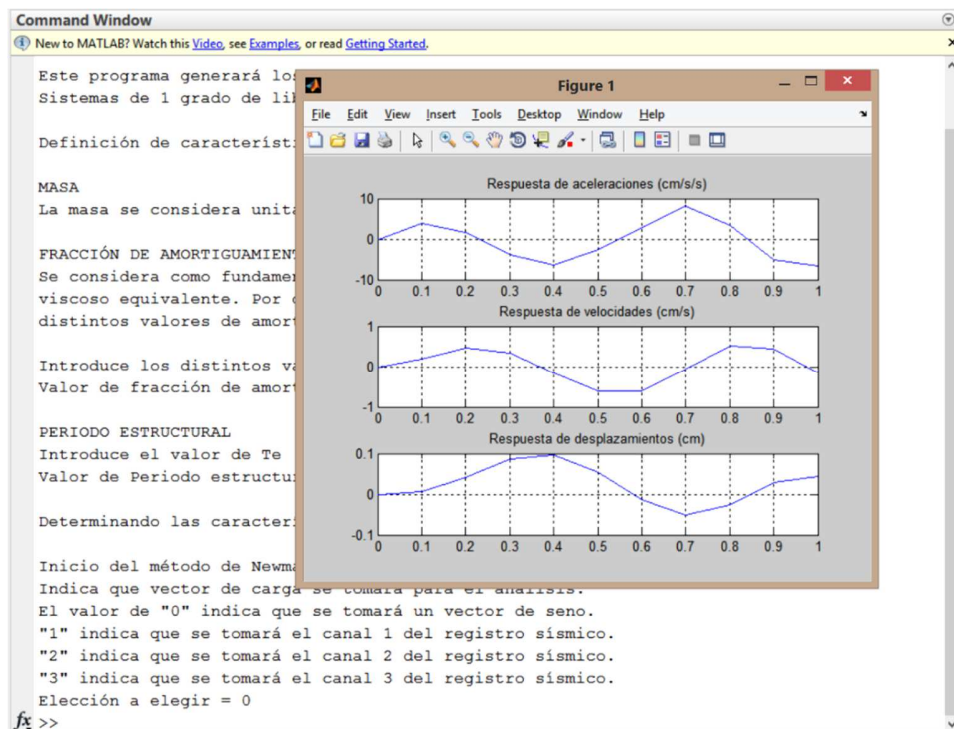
Command Window

New to MATLAB? Watch this Video, see Examples, or read Getting Started.

Este programa generará lo
Sistemas de 1 grado de li

Definición de característ

MASA
La masa se considera unit

FRACCIÓN DE AMORTIGUAMIEN
Se considera como fundame
viscoso equivalente. Por
distintos valores de amor

Introduce los distintos v
Valor de fracción de amor

PERIODO ESTRUCTURAL
Introduce el valor de Te
Valor de Periodo estructu

Determinando las caracter

Inicio del método de Newm
Indica que vector de carga se tomará para el análisis.
El valor de "0" indica que se tomará un vector de seno.
"1" indica que se tomará el canal 1 del registro sísmico.
"2" indica que se tomará el canal 2 del registro sísmico.
"3" indica que se tomará el canal 3 del registro sísmico.
Elección a elegir = 0
fx >>

Figure 1
File Edit View Insert Tools Desktop Window Help

Respuesta de aceleraciones (cm/s/s)
10
0
-10
0 0.1 0.2 0.3 0.4 0.5 0.6 0.7 0.8 0.9 1

Respuesta de velocidades (cm/s)
1
0
-1
0 0.1 0.2 0.3 0.4 0.5 0.6 0.7 0.8 0.9 1

Respuesta de desplazamientos (cm)
0.1
0
-0.1
0 0.1 0.2 0.3 0.4 0.5 0.6 0.7 0.8 0.9 1